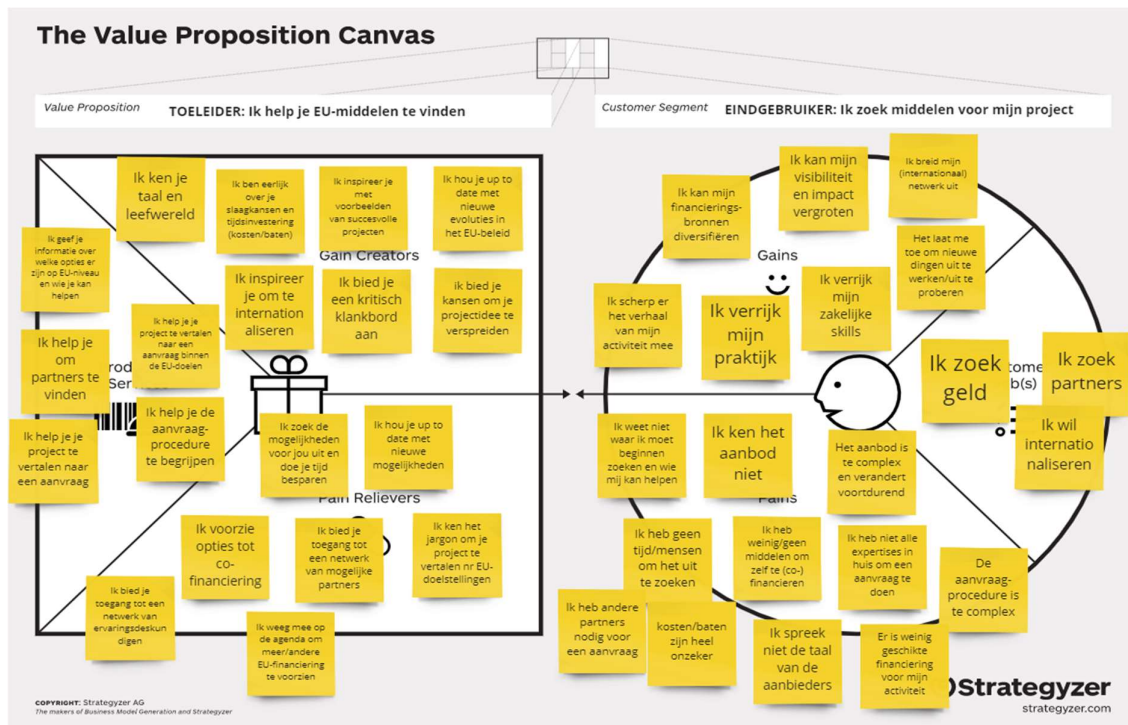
The Value Proposition Canvas

Value Proposition TOELEIDER: Ik help je EU-middelen te vinden

Customer Segment EINDGEBRUIKER: Ik zoek middelen voor mijn project

Ik ken je taal en leefwereld

Ik ben eerlijk over je slaagkansen en tijdsinvestering (kosten/baten)

Ik inspireer je met voorbeelden van succesvolle projecten

Ik hou je up to date met nieuwe evoluties in het EU-beleid

Ik geef je informatie over welke opties er zijn op EU-niveau en wie je kan helpen

Gain Creators

Ik inspireer je om te internationaliseren

Ik bied je een kritisch klankbord aan

Ik bied je kansen om je projectidee te verspreiden

Ik help je om partners te vinden

Ik help je je project te vertalen naar een aanvraag binnen de EU-doelen

Ik help je de aanvraagprocedure te begrijpen

Ik help je je project te vertalen naar een aanvraag

Ik zoek de mogelijkheden voor jou uit en doe je tijd besparen

Ik hou je up to date met nieuwe mogelijkheden

Pain Relievers

Ik voorzie opties tot co-financiering

Ik bied je toegang tot een netwerk van mogelijke partners

Ik ken het jargon om je project te vertalen nr EU-doelstellingen

Ik bied je toegang tot een netwerk van ervaringsdeskundigen

Ik weeg mee op de agenda om meer/andere EU-financiering te voorzien

Ik kan mijn financieringsbronnen diversifiëren

Ik kan mijn visibiliteit en impact vergroten

Ik breid mijn (internationaal) netwerk uit

Gains

Het laat me toe om nieuwe dingen uit te werken/uit te proberen

Ik scherp er het verhaal van mijn activiteit mee

Ik verrijk mijn praktijk

Ik verrijk mijn zakelijke skills

Ik zoek geld

Ik zoek partners

Ik wil internationaliseren

Ik weet niet waar ik moet beginnen zoeken en wie mij kan helpen

Ik ken het aanbod niet

Het aanbod is te complex en verandert voortdurend

Pains

Ik heb geen tijd/mensen om het uit te zoeken

Ik heb weinig/geen middelen om zelf te (co-) financieren

Ik heb niet alle expertises in huis om een aanvraag te doen

De aanvraagprocedure is te complex

Ik heb andere partners nodig voor een aanvraag

kosten/baten zijn heel onzeker

Ik spreek niet de taal van de aanbieders

Er is weinig geschikte financiering voor mijn activiteit

COPYRIGHT: Strategyzer AG
The makers of Business Model Generation and Strategyzer

Strategyzer
strategyzer.com